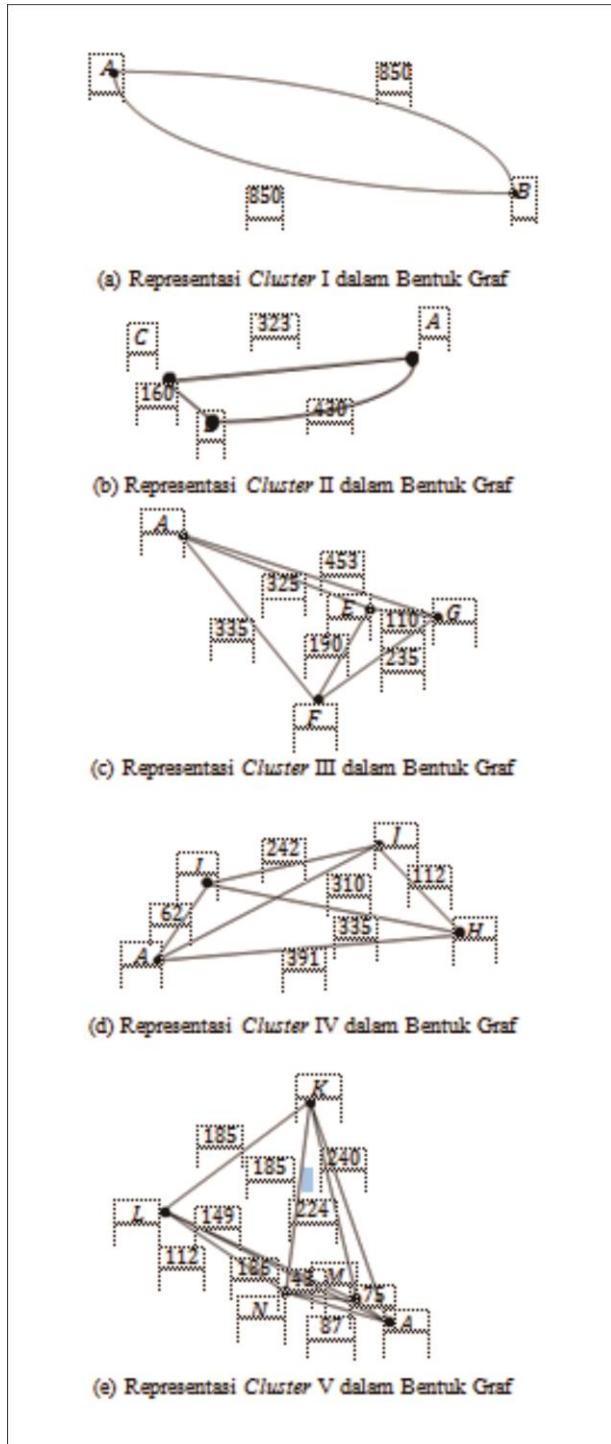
A
850
850
B

(a) Representasi *Cluster* I dalam Bentuk Graf

C
323
A
160
D
430

(b) Representasi *Cluster* II dalam Bentuk Graf

A
453
325
E
110
G
335
190
235
F

(c) Representasi *Cluster* III dalam Bentuk Graf

242
J
I
310
112
62
335
H
A
391

(d) Representasi *Cluster* IV dalam Bentuk Graf

K
185
185
240
224
L
149
112
186
48
M
75
N
87
A

(e) Representasi *Cluster* V dalam Bentuk Graf